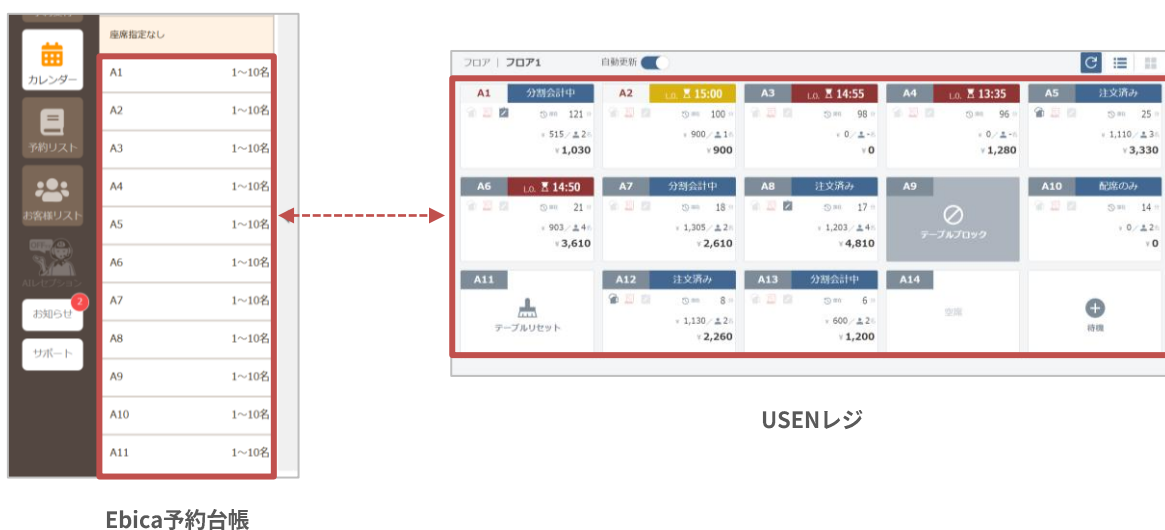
カレンダー
予約リスト
お客様リスト
AIレセプション
お知らせ 2
サポート

座席指定なし

| | |
|---|---|
| A1 | 1~10名 |
| A2 | 1~10名 |
| A3 | 1~10名 |
| A4 | 1~10名 |
| A5 | 1~10名 |
| A6 | 1~10名 |
| A7 | 1~10名 |
| A8 | 1~10名 |
| A9 | 1~10名 |
| A10 | 1~10名 |
| A11 | 1~10名 |

Ebica予約台帳

フロア | フロア1 自動更新

A1 分割会計中 121 ¥515 / 2 ¥1,030
A2 L.O. 15:00 100 ¥900 / 1 ¥900
A3 L.O. 14:55 98 ¥0 / - ¥0
A4 L.O. 13:35 96 ¥0 / - ¥1,280
A5 注文済み 25 ¥1,110 / 3 ¥3,330
A6 L.O. 14:50 21 ¥903 / 4 ¥3,610
A7 分割会計中 18 ¥1,305 / 2 ¥2,610
A8 注文済み 17 ¥1,203 / 4 ¥4,810
A9 テーブルブロック
A10 配席のみ 14 ¥0 / 2 ¥0
A11 テーブルリセット
A12 注文済み 8 ¥1,130 / 2 ¥2,260
A13 分割会計中 6 ¥600 / 2 ¥1,200
A14 空席
待機

USENレジ